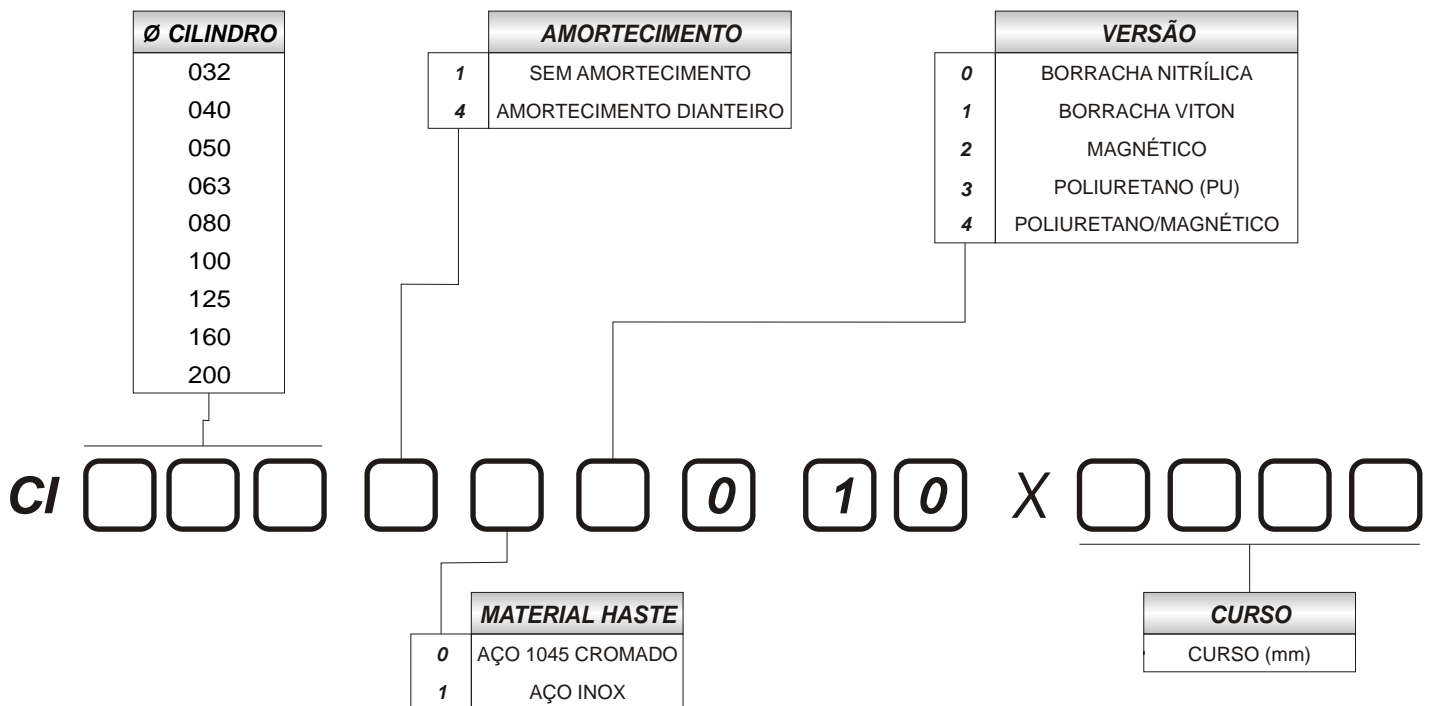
| Ø CILINDRO |
|---|
| 032 |
| 040 |
| 050 |
| 063 |
| 080 |
| 100 |
| 125 |
| 160 |
| 200 |

| | AMORTECIMENTO |
|---|---|
| 1 | SEM AMORTECIMENTO |
| 4 | AMORTECIMENTO DIANTEIRO |

| | VERSÃO |
|---|---|
| 0 | BORRACHA NITRÍLICA |
| 1 | BORRACHA VITON |
| 2 | MAGNÉTICO |
| 3 | POLIURETANO (PU) |
| 4 | POLIURETANO/MAGNÉTICO |

CI 0 1 0 X

| | MATERIAL HASTE |
|---|---|
| 0 | AÇO 1045 CROMADO |
| 1 | AÇO INOX |

| CURSO |
|---|
| CURSO (mm) |